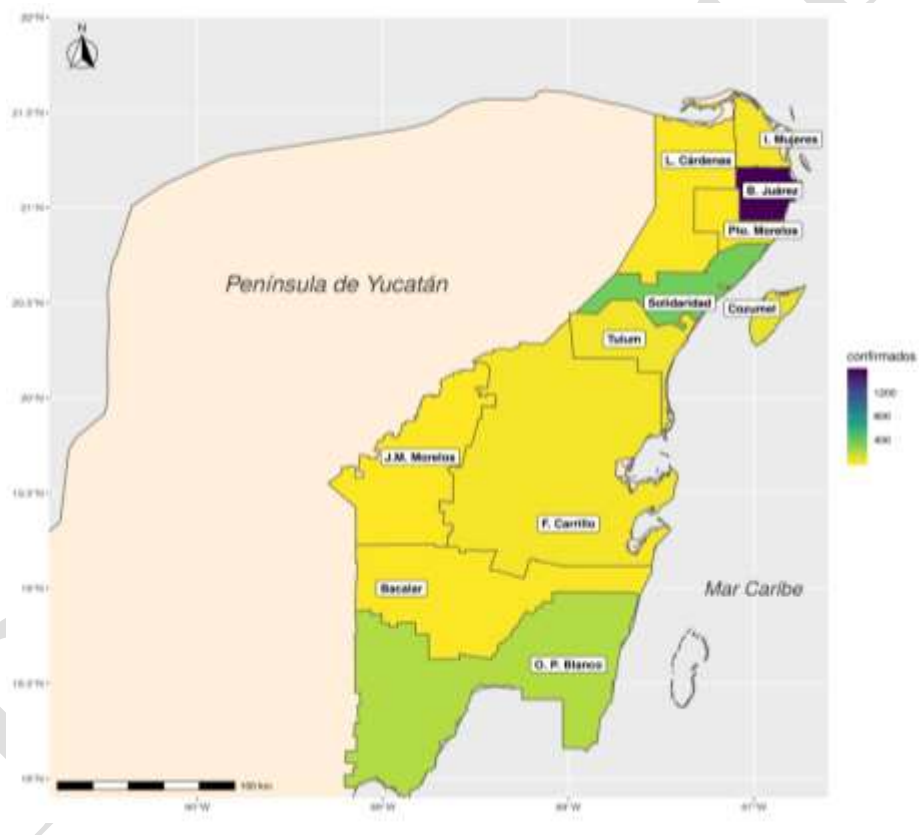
22°N
21.5°N
21°N
20.5°N
20°N
19.5°N
19°N
18.5°N
18°N

N

I. Mujeres
L. Cárdenas
B. Juárez
Pto. Morelos
Península de Yucatán
Solidaridad
Cozumel
Tulum
J.M. Morelos
F. Carrillo
Bacalar
Mar Caribe
O. P. Blanco

confirmados
1200
800
400

100 km

89°W
88°W
87°W
87°W